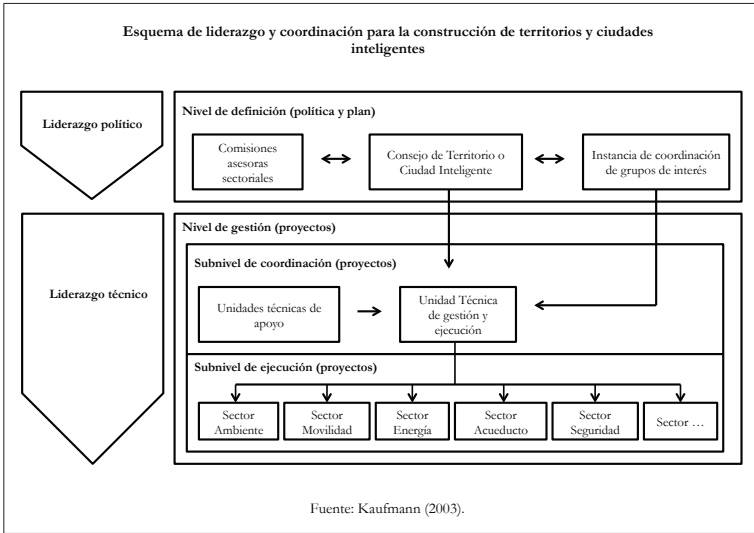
Esquema de liderazgo y coordinación para la construcción de territorios y ciudades inteligentes

Liderazgo político

Nivel de definición (política y plan)

Comisiones asesoras sectoriales

Consejo de Territorio o Ciudad Inteligente

Instancia de coordinación de grupos de interés

Liderazgo técnico

Nivel de gestión (proyectos)

Subnivel de coordinación (proyectos)

Unidades técnicas de apoyo

Unidad Técnica de gestión y ejecución

Subnivel de ejecución (proyectos)

Sector Ambiente

Sector Movilidad

Sector Energía

Sector Acueducto

Sector Seguridad

Sector …

Fuente: Kaufmann (2003).